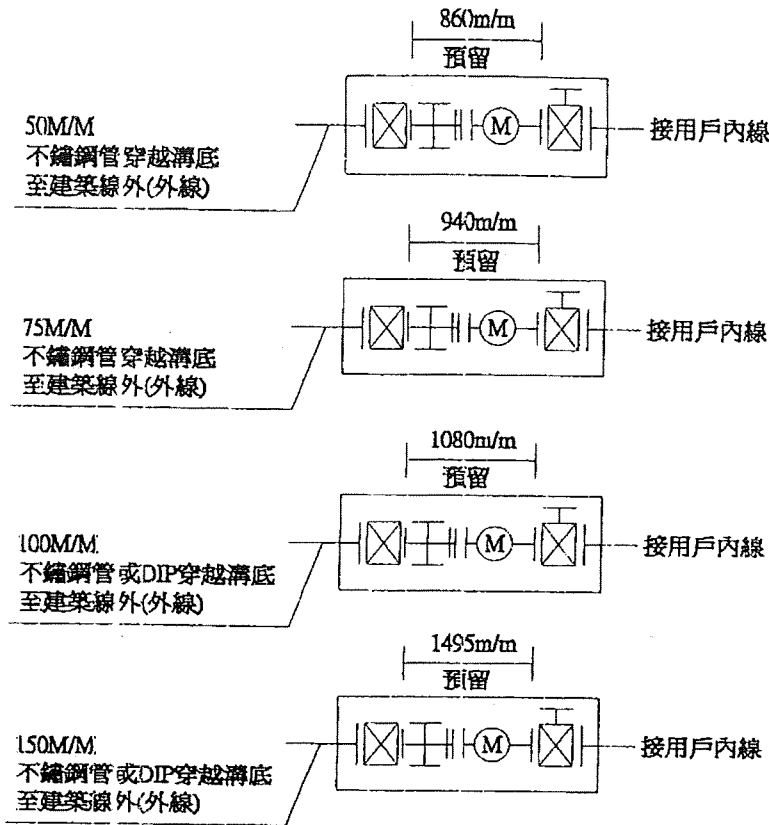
860m/m
預留

50M/M
不鏽鋼管穿越溝底
至建築線外(外線)

M

接用戶內線

940m/m
預留

75M/M
不鏽鋼管穿越溝底
至建築線外(外線)

M

接用戶內線

1080m/m
預留

100M/M
不鏽鋼管或DIP穿越溝底
至建築線外(外線)

M

接用戶內線

1495m/m
預留

150M/M
不鏽鋼管或DIP穿越溝底
至建築線外(外線)

M

接用戶內線